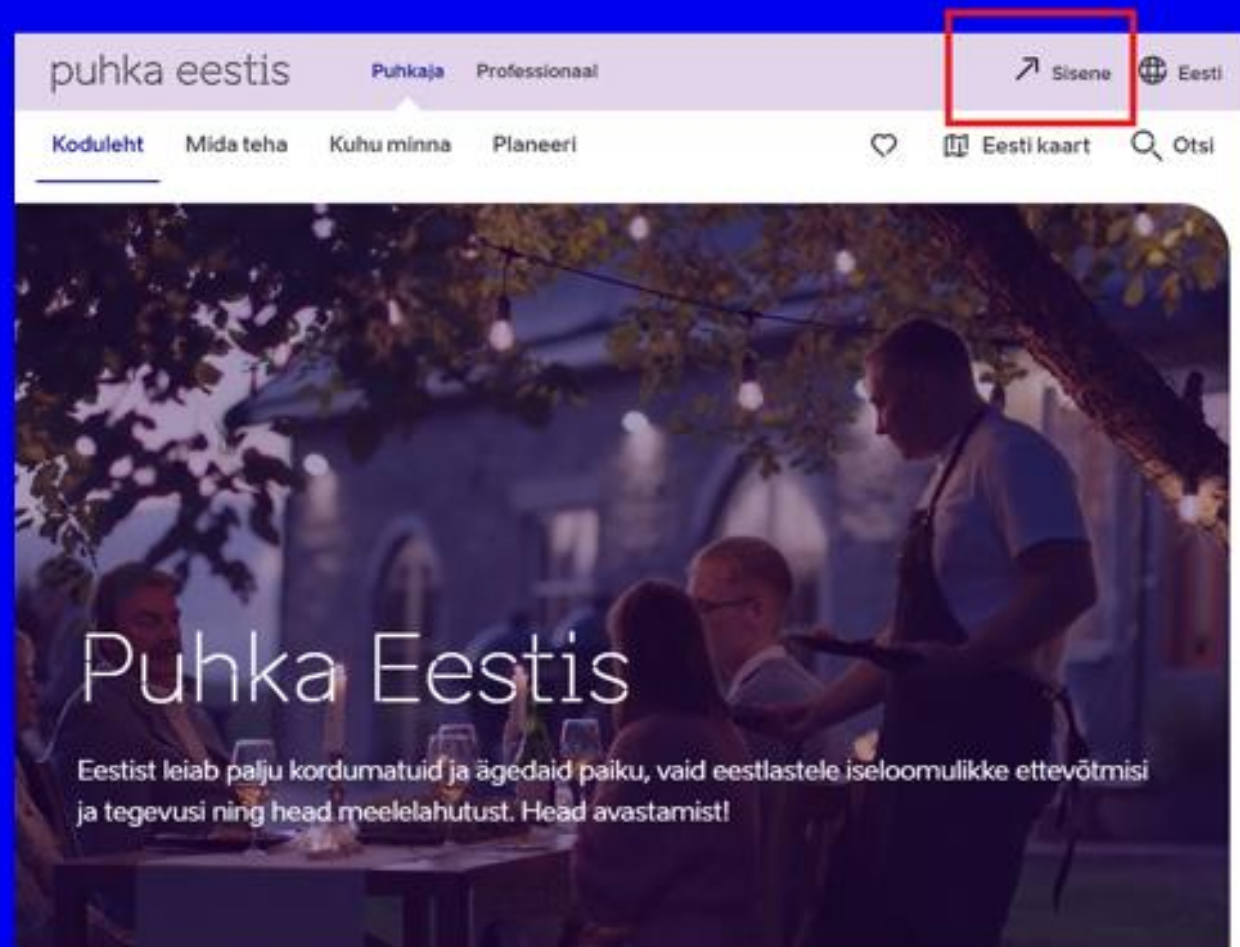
puhka eestis Puhkaja Professionaal ↗ Sisene Eesti

Koduleht Mida teha Kuhu minna Planeeri Eesti kaart Otsi

Puhka Eestis

Eestist leiab palju kordumatuid ja ägedaid paiku, vaid eestlastele iseloomulikke ettevõtmisi ja tegevusi ning head meelelahutust. Head avastamist!